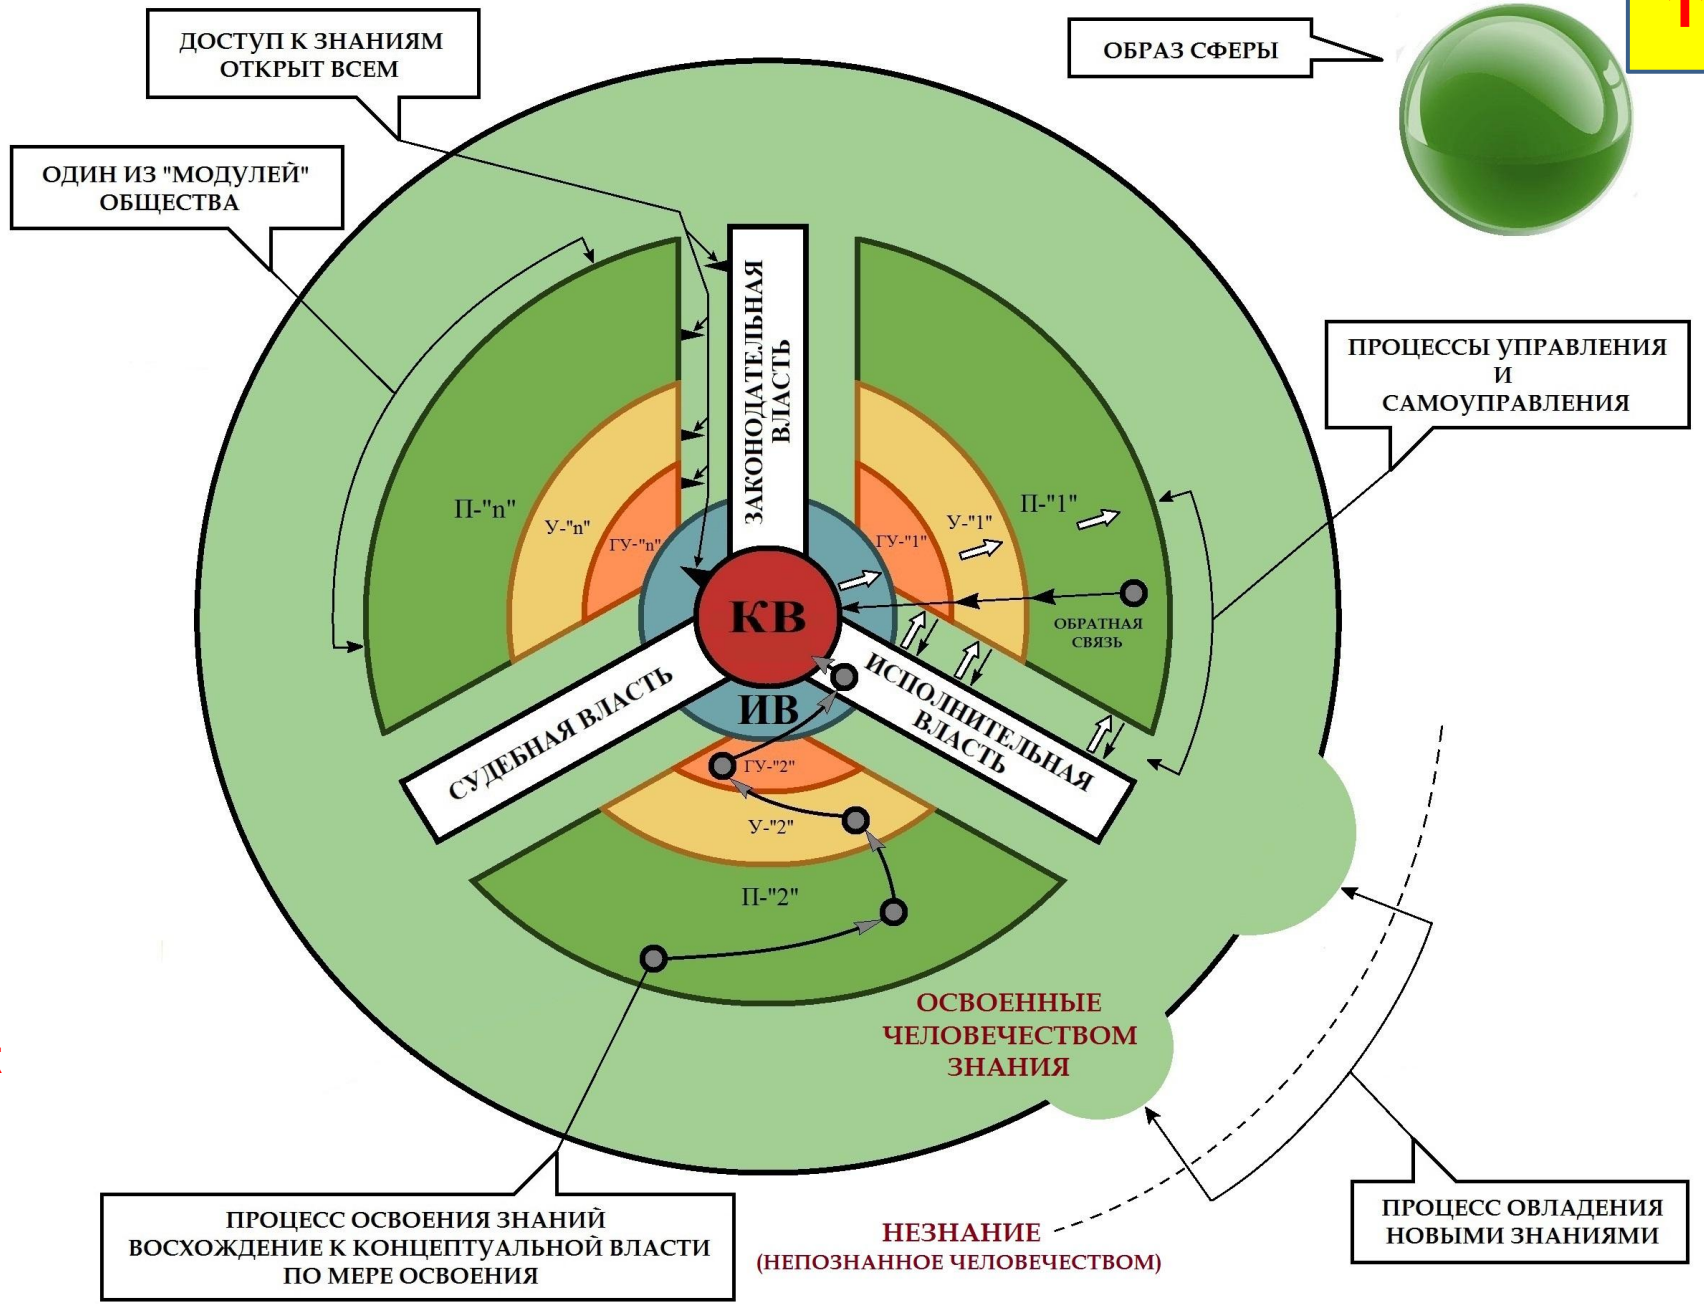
ДОСТУП К ЗНАНИЯМ ОТКРЫТ ВСЕМ

ОБРАЗ СФЕРЫ

ОДИН ИЗ "МОДУЛЕЙ" ОБЩЕСТВА

ЗАКОНОДАТЕЛЬНАЯ ВЛАСТЬ

ПРОЦЕССЫ УПРАВЛЕНИЯ И САМОУПРАВЛЕНИЯ

П-"n"

У-"n"

ГУ-"n"

ГУ-"1"

У-"1"

П-"1"

КВ

ОБРАТНАЯ СВЯЗЬ

ИВ

СУДЕБНАЯ ВЛАСТЬ

ИСПОЛНИТЕЛЬНАЯ ВЛАСТЬ

ГУ-"2"

У-"2"

П-"2"

ОСВОЕННЫЕ ЧЕЛОВЕЧЕСТВОМ ЗНАНИЯ

ПРОЦЕСС ОСВОЕНИЯ ЗНАНИЙ ВОСХОЖДЕНИЕ К КОНЦЕПТУАЛЬНОЙ ВЛАСТИ ПО МЕРЕ ОСВОЕНИЯ

НЕЗНАНИЕ
(НЕПОЗНАННОЕ ЧЕЛОВЕЧЕСТВОМ)

ПРОЦЕСС ОВЛАДЕНИЯ НОВЫМИ ЗНАНИЯМИ